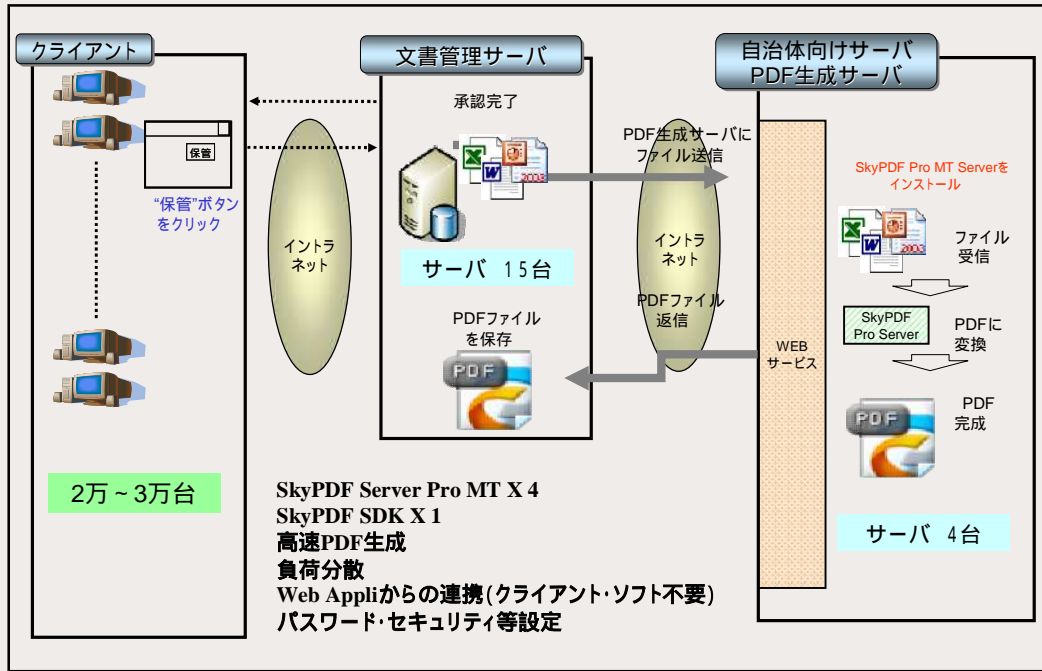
クライアント

保管

"保管"ボタンをクリック

2万～3万台

イントラネット

文書管理サーバ

承認完了

2003

サーバ　15台

PDFファイルを保存

PDF

PDF生成サーバにファイル送信

イントラネット

PDFファイル返信

自治体向けサーバ
PDF生成サーバ

WEBサービス

SkyPDF Pro MT Serverをインストール

2003

ファイル受信

SkyPDF Pro Server

PDFに変換

PDF

PDF完成

サーバ　4台

SkyPDF Server Pro MT X 4
SkyPDF SDK X 1
高速PDF生成
負荷分散
Web Appliからの連携(クライアント･ソフト不要)
パスワード･セキュリティ等設定